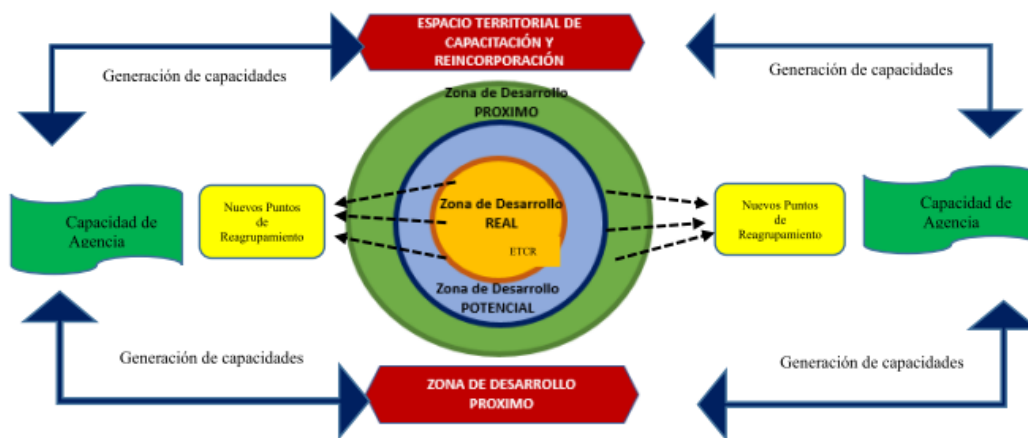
ESPACIO TERRITORIAL DE CAPACITACIÓN Y REINCORPORACIÓN

Generación de capacidades

Generación de capacidades

Zona de Desarrollo PROXIMO

Capacidad de Agencia

Nuevos Puntos de Reagrupamiento

Zona de Desarrollo REAL

ETCR

Zona de Desarrollo POTENCIAL

Nuevos Puntos de Reagrupamiento

Capacidad de Agencia

Generación de capacidades

Generación de capacidades

ZONA DE DESARROLLO PROXIMO